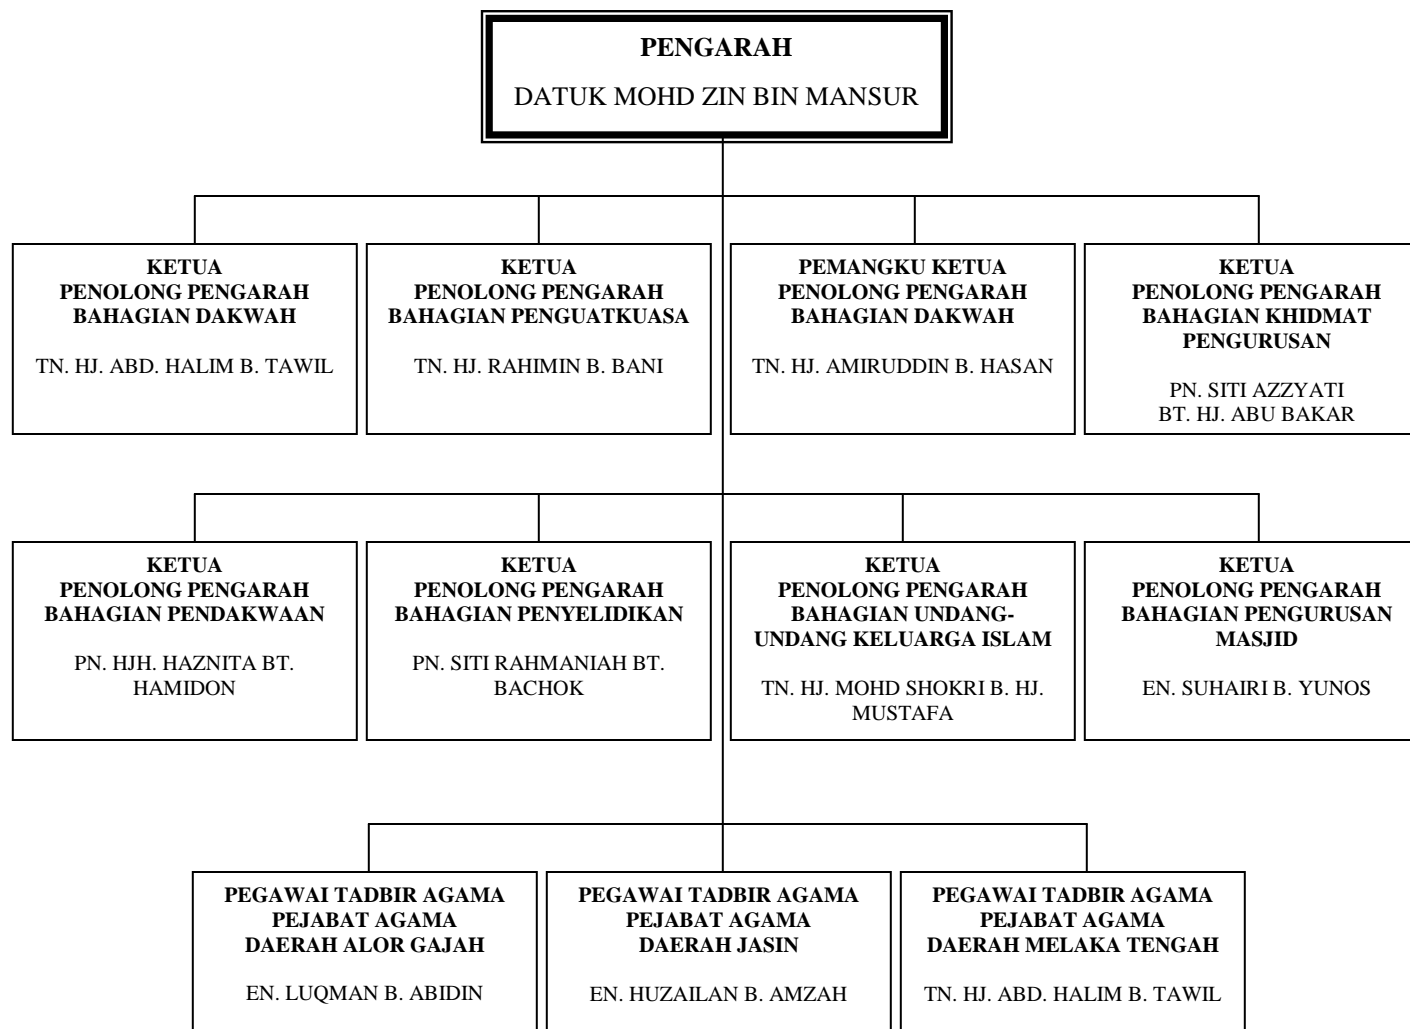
PENGARAH

DATUK MOHD ZIN BIN MANSUR

KETUA
PENOLONG PENGARAH
BAHAGIAN DAKWAH

TN. HJ. ABD. HALIM B. TAWIL

KETUA
PENOLONG PENGARAH
BAHAGIAN PENGUATKUASA

TN. HJ. RAHIMIN B. BANI

PEMANGKU KETUA
PENOLONG PENGARAH
BAHAGIAN DAKWAH

TN. HJ. AMIRUDDIN B. HASAN

KETUA
PENOLONG PENGARAH
BAHAGIAN KHIDMAT PENGURUSAN

PN. SITI AZZYATI
BT. HJ. ABU BAKAR

KETUA
PENOLONG PENGARAH
BAHAGIAN PENDAKWAAN

PN. HJH. HAZNITA BT. HAMIDON

KETUA
PENOLONG PENGARAH
BAHAGIAN PENYELIDIKAN

PN. SITI RAHMANIAH BT. BACHOK

KETUA
PENOLONG PENGARAH
BAHAGIAN UNDANG-UNDANG KELUARGA ISLAM

TN. HJ. MOHD SHOKRI B. HJ. MUSTAFA

KETUA
PENOLONG PENGARAH
BAHAGIAN PENGURUSAN MASJID

EN. SUHAIRI B. YUNOS

PEGAWAI TADBIR AGAMA
PEJABAT AGAMA
DAERAH ALOR GAJAH

EN. LUQMAN B. ABIDIN

PEGAWAI TADBIR AGAMA
PEJABAT AGAMA
DAERAH JASIN

EN. HUZAILAN B. AMZAH

PEGAWAI TADBIR AGAMA
PEJABAT AGAMA
DAERAH MELAKA TENGAH

TN. HJ. ABD. HALIM B. TAWIL